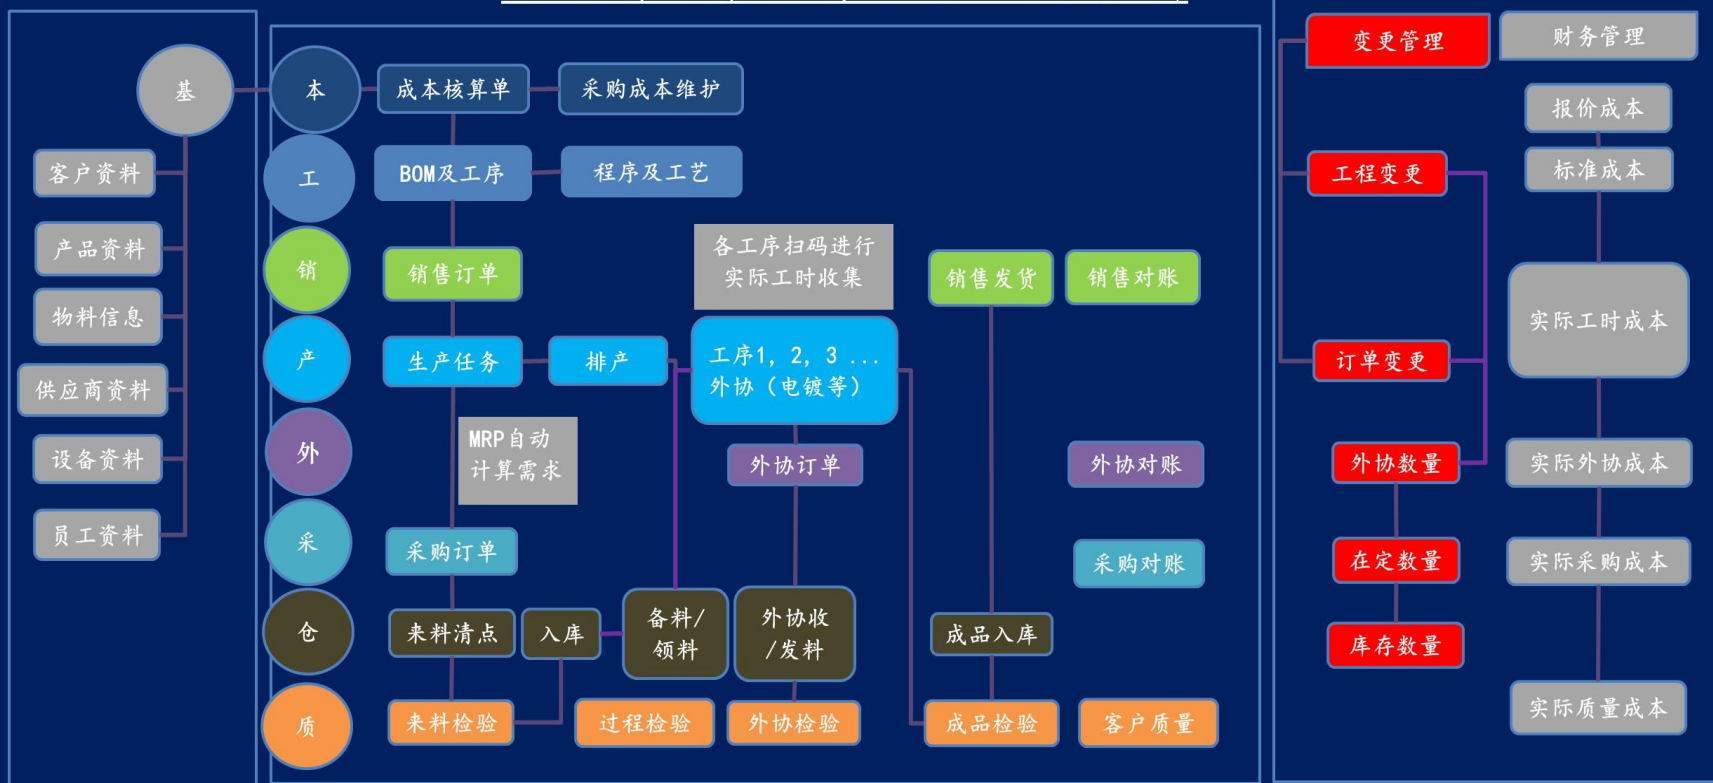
基

客户资料

产品资料

物料信息

供应商资料

设备资料

员工资料

本

工

销

产

外

采

仓

质

成本核算单

采购成本维护

BOM及工序

程序及工艺

销售订单

各工序扫码进行实际工时收集

销售发货

销售对账

生产任务

排产

工序1，2，3 ...
外协（电镀等）

MRP自动计算需求

外协订单

外协对账

采购订单

采购对账

来料清点

入库

备料/领料

外协收/发料

成品入库

来料检验

过程检验

外协检验

成品检验

客户质量

变更管理

财务管理

报价成本

工程变更

标准成本

实际工时成本

订单变更

外协数量

实际外协成本

在定数量

实际采购成本

库存数量

实际质量成本